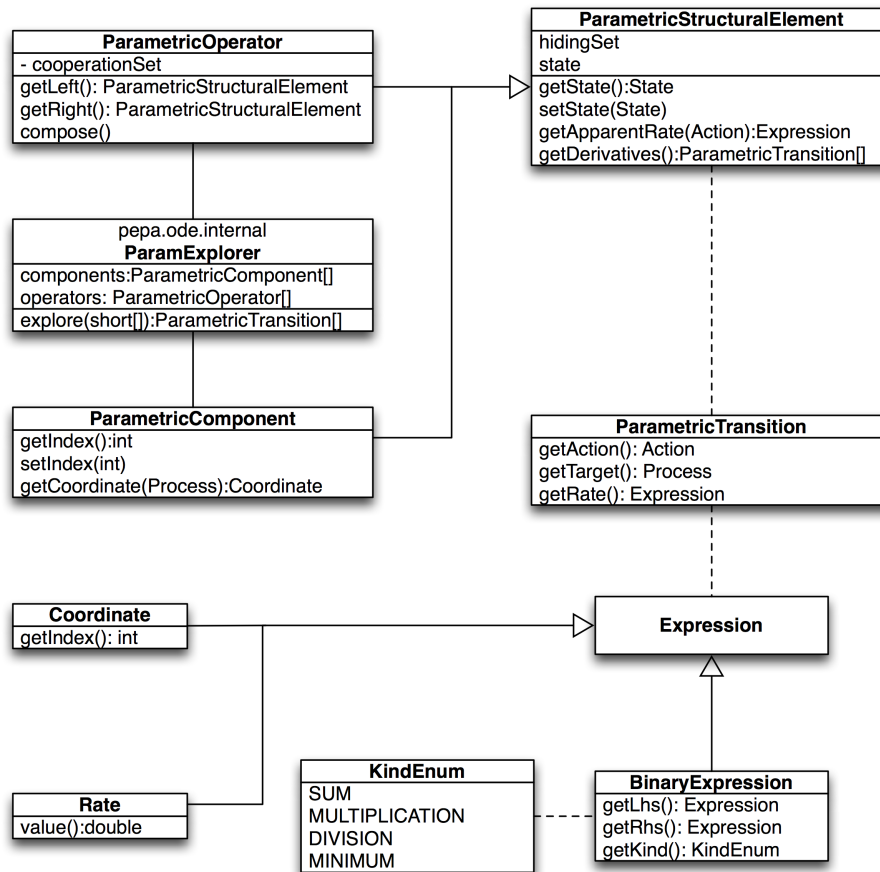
ParametricOperator
- cooperationSet
getLeft(): ParametricStructuralElement
getRight(): ParametricStructuralElement
compose()

ParametricStructuralElement
hidingSet
state
getState():State
setState(State)
getApparentRate(Action):Expression
getDerivatives():ParametricTransition[]

pepa.ode.internal
ParamExplorer
components:ParametricComponent[]
operators: ParametricOperator[]
explore(short[]):ParametricTransition[]

ParametricComponent
getIndex():int
setIndex(int)
getCoordinate(Process):Coordinate

ParametricTransition
getAction(): Action
getTarget(): Process
getRate(): Expression

Coordinate
getIndex(): int

Expression

Rate
value():double

KindEnum
SUM
MULTIPLICATION
DIVISION
MINIMUM

BinaryExpression
getLhs(): Expression
getRhs(): Expression
getKind(): KindEnum